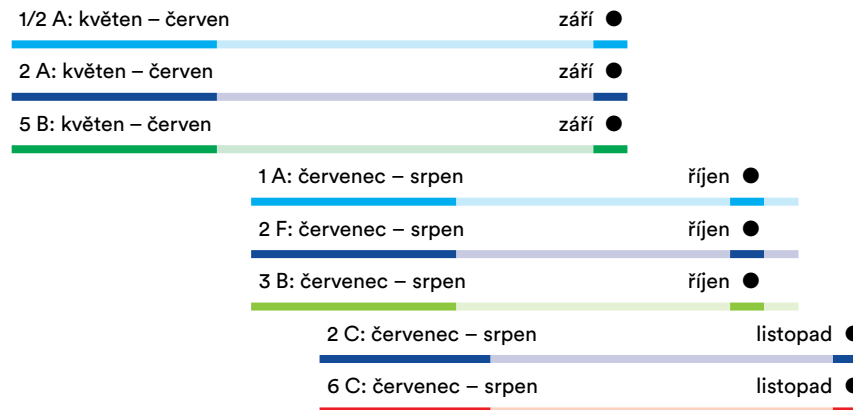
1/2 A: květen – červen
září

2 A: květen – červen
září

5 B: květen – červen
září

1 A: červenec – srpen
říjen

2 F: červenec – srpen
říjen

3 B: červenec – srpen
říjen

2 C: červenec – srpen
listopad

6 C: červenec – srpen
listopad